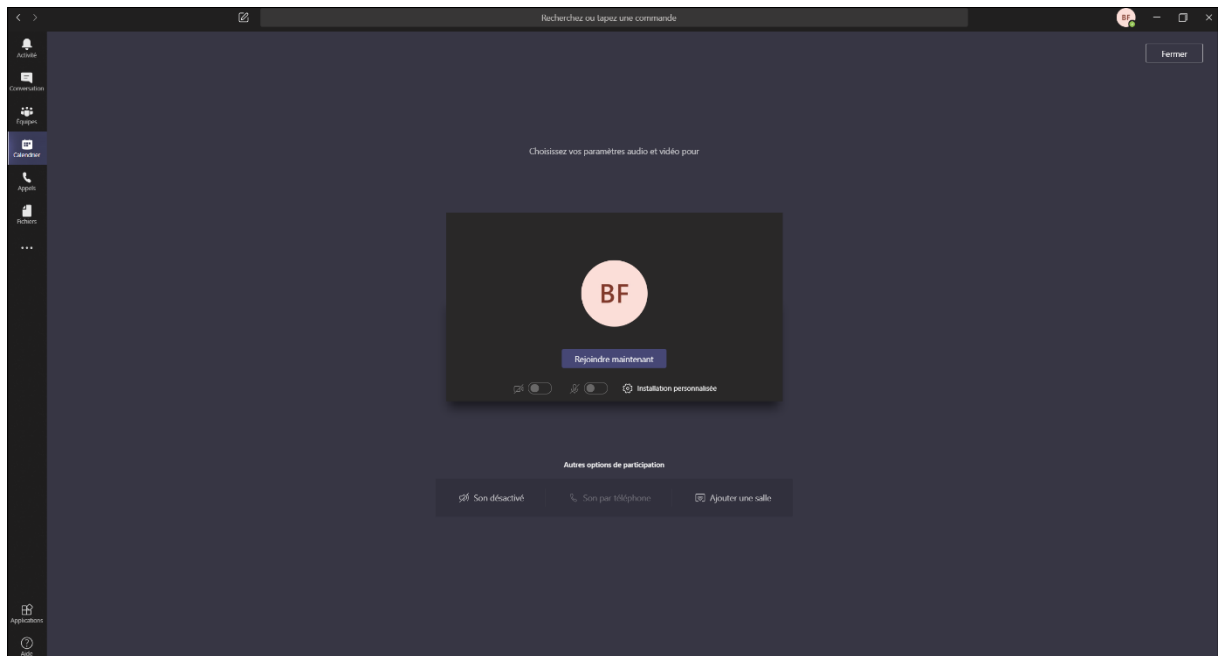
Recherchez ou tapez une commande

BF

Fermer

Activité

Conversation

Équipes

Calendrier

Appels

Fichiers

...

Choisissez vos paramètres audio et vidéo pour

BF

Rejoindre maintenant

Installation personnalisée

Autres options de participation

Son désactivé

Son par téléphone

Ajouter une salle

Applications

Aide